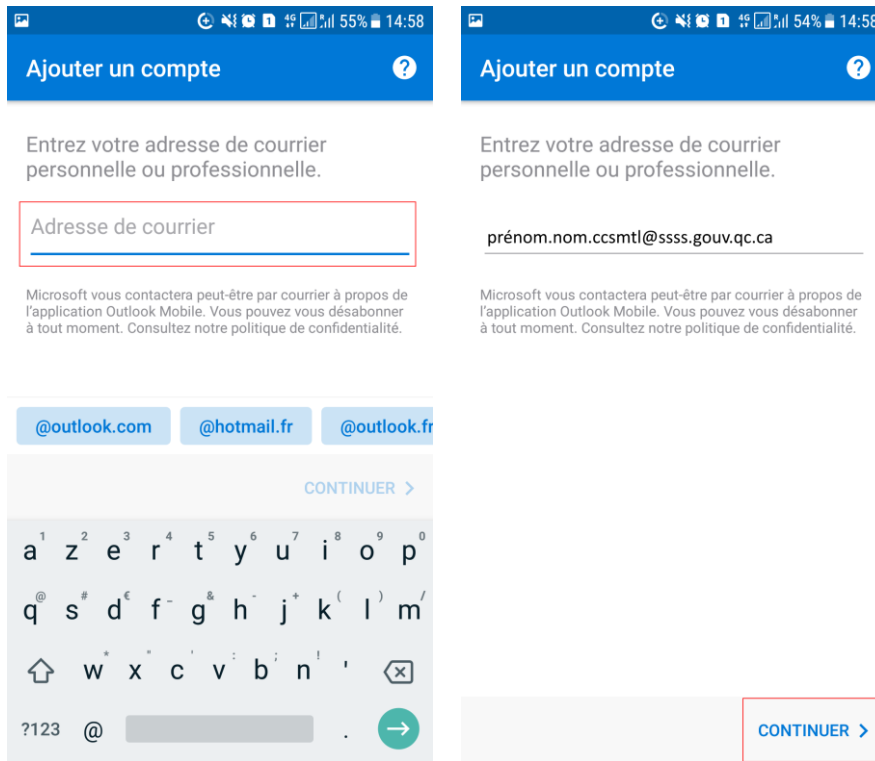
55% 14:58

Ajouter un compte

?

Entrez votre adresse de courrier personnelle ou professionnelle.

Adresse de courrier

Microsoft vous contactera peut-être par courrier à propos de l'application Outlook Mobile. Vous pouvez vous désabonner à tout moment. Consultez notre politique de confidentialité.

@outlook.com @hotmail.fr @outlook.fr

CONTINUER >

1 2 3 4 5 6 7 8 9 0
a z e r t y u i o p
@ # € & ( /
q s d f g h j k l m
* " ' : ! '
w x c v b n '
?123 @ .

54% 14:58

Ajouter un compte

?

Entrez votre adresse de courrier personnelle ou professionnelle.

prénom.nom.ccsmtl@ssss.gouv.qc.ca

Microsoft vous contactera peut-être par courrier à propos de l'application Outlook Mobile. Vous pouvez vous désabonner à tout moment. Consultez notre politique de confidentialité.

CONTINUER >